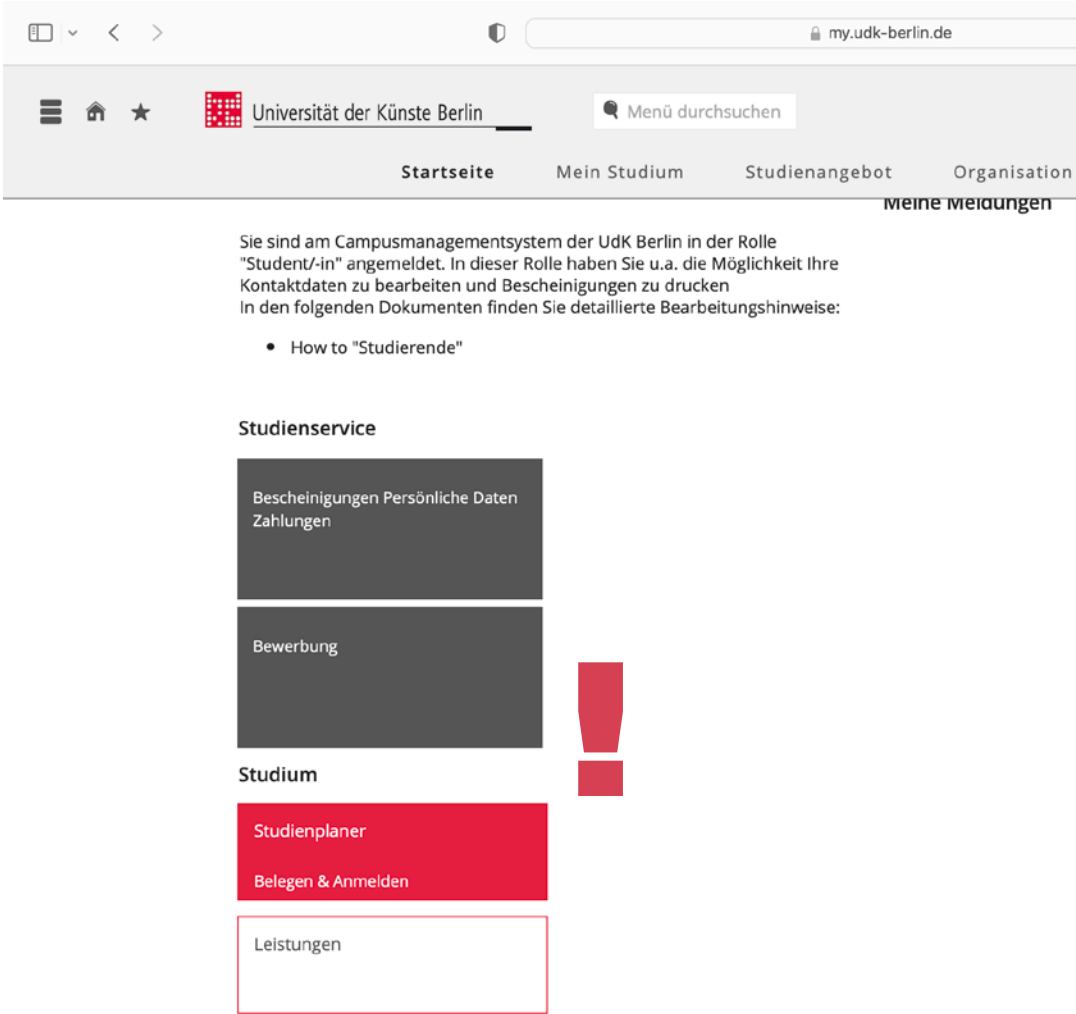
my.udk-berlin.de

Universität der Künste Berlin

Menü durchsuchen

Startseite Mein Studium Studienangebot Organisation

Meine Meldungen

Sie sind am Campusmanagementsystem der UdK Berlin in der Rolle "Student/-in" angemeldet. In dieser Rolle haben Sie u.a. die Möglichkeit Ihre Kontaktdaten zu bearbeiten und Bescheinigungen zu drucken
In den folgenden Dokumenten finden Sie detaillierte Bearbeitungshinweise:

- How to "Studierende"

Studienservice

Bescheinigungen Persönliche Daten Zahlungen

Bewerbung

Studium

Studienplaner

Belegen & Anmelden

Leistungen